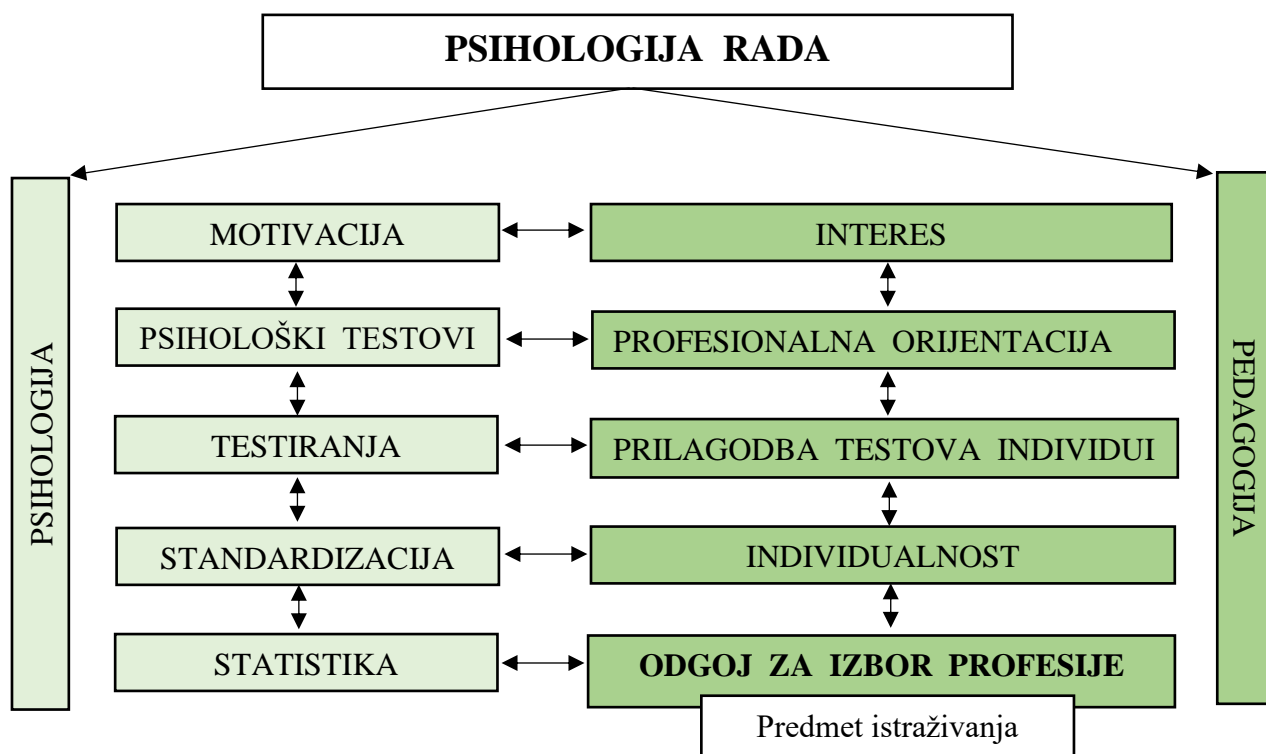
PSIHOLOGIJA RADA

PSIHOLOGIJA

MOTIVACIJA

PSIHOLOŠKI TESTOVI

TESTIRANJA

STANDARDIZACIJA

STATISTIKA

INTERES

PROFESIONALNA ORIJENTACIJA

PRILAGODBA TESTOVA INDIVIDUI

INDIVIDUALNOST

ODGOJ ZA IZBOR PROFESIJE

Predmet istraživanja

PEDAGOGIJA